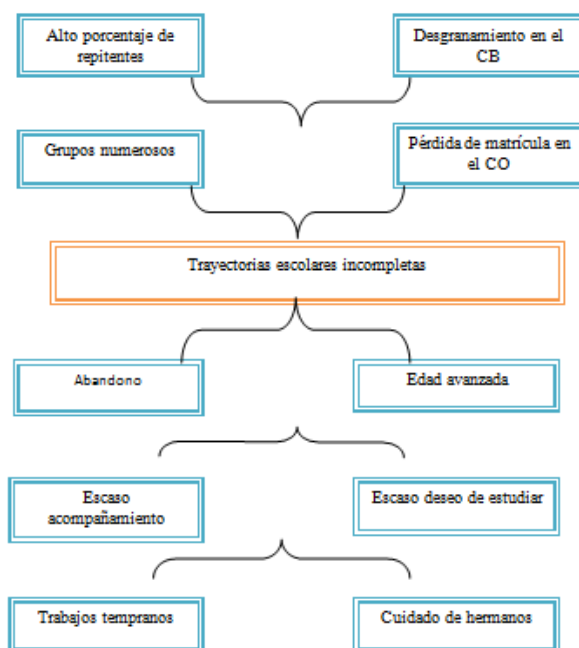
Alto porcentaje de repitentes

Desgranamiento en el CB

Grupos numerosos

Pérdida de matrícula en el CO

Trayectorias escolares incompletas

Abandono

Edad avanzada

Escaso acompañamiento

Escaso deseo de estudiar

Trabajos tempranos

Cuidado de hermanos